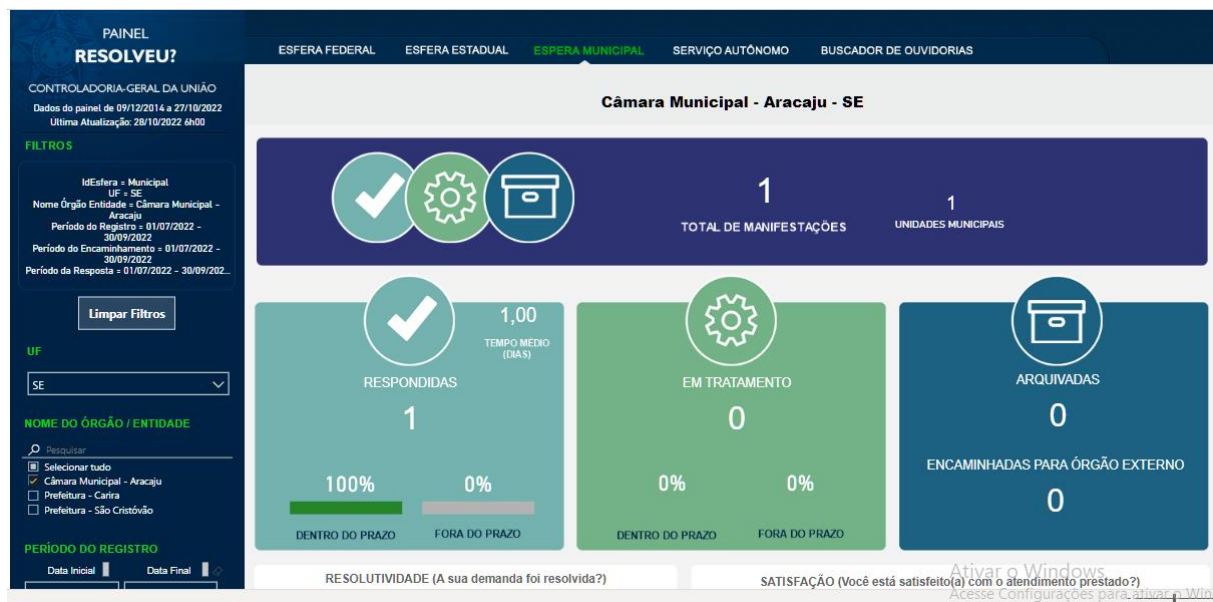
PAINEL
RESOLVEU?

CONTROLADORIA-GERAL DA UNIÃO

Dados do painel de 09/12/2014 a 27/10/2022
Ultima Atualização: 28/10/2022 6h00

FILTROS

IdEsfera = Municipal
UF = SE
Nome Órgão Entidade = Câmara Municipal - Aracaju
Período do Registro = 01/07/2022 - 30/09/2022
Período do Encaminhamento = 01/07/2022 - 30/09/2022
Período da Resposta = 01/07/2022 - 30/09/202...

Limpar Filtros

UF

SE

NOME DO ÓRGÃO / ENTIDADE

Pesquisar

Selecionar tudo
Câmara Municipal - Aracaju
Prefeitura - Carira
Prefeitura - São Cristóvão

PERÍODO DO REGISTRO

Data Inicial
Data Final

ESFERA FEDERAL
ESFERA ESTADUAL
ESPERA MUNICIPAL
SERVIÇO AUTÔNOMO
BUSCADOR DE OUVIDORIAS

Câmara Municipal - Aracaju - SE

1
TOTAL DE MANIFESTAÇÕES

1
UNIDADES MUNICIPAIS

1,00
TEMPO MEDIO (DIAS)

RESPONDIDAS
1
100%
0%
DENTRO DO PRAZO
FORA DO PRAZO

EM TRATAMENTO
0
0%
0%
DENTRO DO PRAZO
FORA DO PRAZO

ARQUIVADAS
0
ENCAMINHADAS PARA ÓRGÃO EXTERNO
0

RESOLUTIVIDADE (A sua demanda foi resolvida?)

SATISFAÇÃO (Você está satisfeito(a) com o atendimento prestado?)

Ativar o Windows
Acesse Configurações para ativar o Win